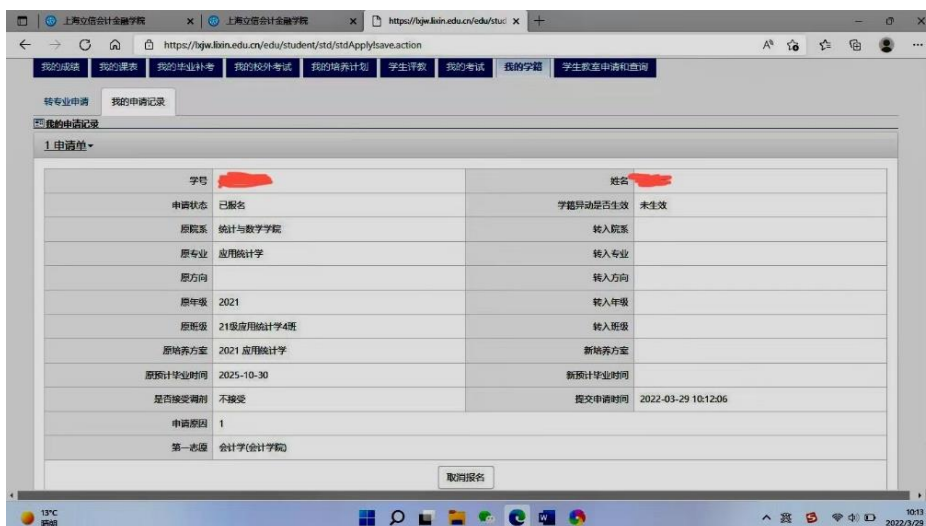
上海立信会计金融学院 | 上海立信会计金融学院 | https://lxjw.lixin.edu.cn/edu/stud

https://lxjw.lixin.edu.cn/edu/student/std/stdApply!save.action

我的成绩 | 我的课表 | 我的毕业补考 | 我的校外考试 | 我的培养计划 | 学生评教 | 我的考试 | 我的学籍 | 学生教室申请和查询

转专业申请 | 我的申请记录

我的申请记录

1.申请单

| | | | |
|---|---|---|---|
| 学号 | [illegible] | 姓名 | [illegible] |
| 申请状态 | 已报名 | 学籍异动是否生效 | 未生效 |
| 原院系 | 统计与数学学院 | 转入院系 | |
| 原专业 | 应用统计学 | 转入专业 | |
| 原方向 | | 转入方向 | |
| 原年级 | 2021 | 转入年级 | |
| 原班级 | 21级应用统计学4班 | 转入班级 | |
| 原培养方案 | 2021 应用统计学 | 新培养方案 | |
| 原预计毕业时间 | 2025-10-30 | 新预计毕业时间 | |
| 是否接受调剂 | 不接受 | 提交申请时间 | 2022-03-29 10:12:06 |
| 申请原因 | 1 | | |
| 第一志愿 | 会计学(会计学院) | | |

取消报名

13°C 阴

10:13 2022/3/29